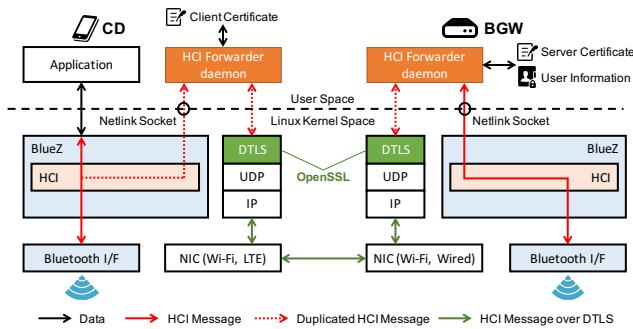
CD

Client Certificate

BGW

Application

HCI Forwarder daemon

HCI Forwarder daemon

Server Certificate

User Information

User Space

Netlink Socket

Linux Kernel Space

Netlink Socket

BlueZ

DTLS

DTLS

BlueZ

HCI

UDP

OpenSSL

UDP

HCI

IP

IP

Bluetooth I/F

NIC (Wi-Fi, LTE)

NIC (Wi-Fi, Wired)

Bluetooth I/F

Data

HCI Message

Duplicated HCI Message

HCI Message over DTLS